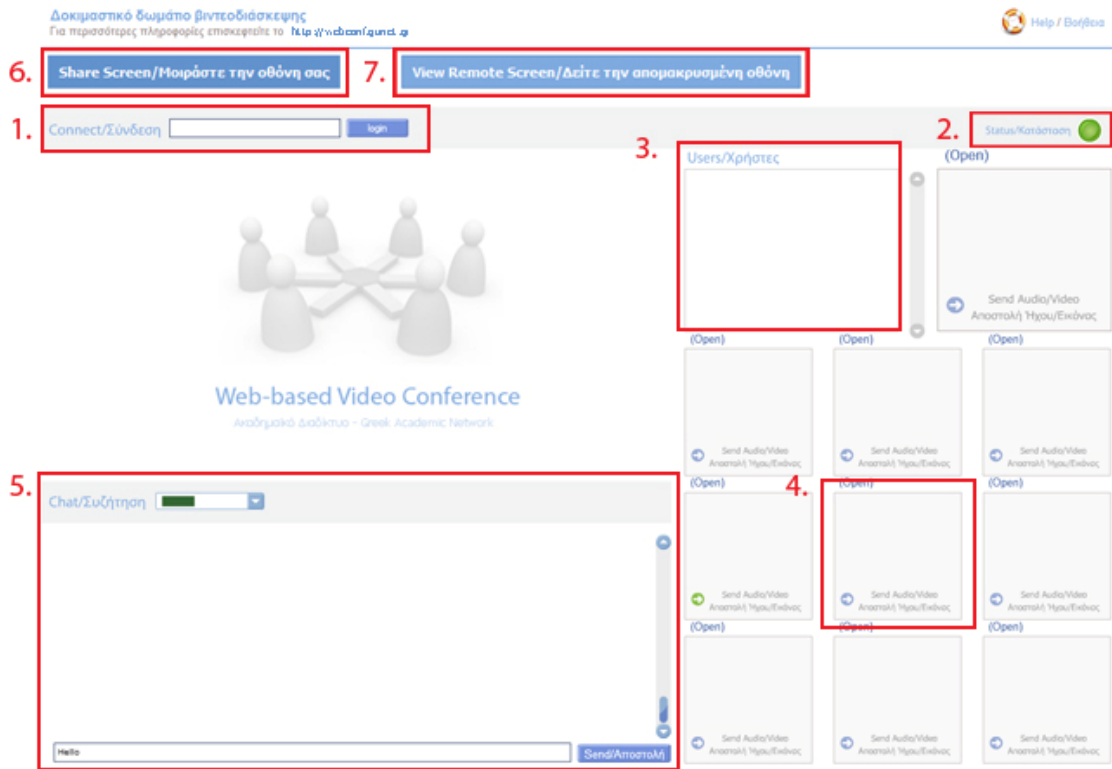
Δοκιμαστικό δωμάτιο βιντεοδιάσκεψης
Για περισσότερες πληροφορίες επισκεφτείτε το http://webconf.grnet.gr

Help / Βοήθεια

6. Share Screen/Μοιράστε την οθόνη σας

7. View Remote Screen/Δείτε την απομακρυσμένη οθόνη

1. Connect/Σύνδεση login

2. Status/Κατάσταση

3. Users/Χρήστες

(Open)
Send Audio/Video
Αποστολή Ήχου/Εικόνας

Web-based Video Conference
Ακαδημαϊκό Διαδίκτυο - Greek Academic Network

(Open)
Send Audio/Video
Αποστολή Ήχου/Εικόνας

(Open)
Send Audio/Video
Αποστολή Ήχου/Εικόνας

(Open)
Send Audio/Video
Αποστολή Ήχου/Εικόνας

5. Chat/Συζήτηση

(Open)
Send Audio/Video
Αποστολή Ήχου/Εικόνας

4. (Open)
Send Audio/Video
Αποστολή Ήχου/Εικόνας

(Open)
Send Audio/Video
Αποστολή Ήχου/Εικόνας

(Open)
Send Audio/Video
Αποστολή Ήχου/Εικόνας

(Open)
Send Audio/Video
Αποστολή Ήχου/Εικόνας

(Open)
Send Audio/Video
Αποστολή Ήχου/Εικόνας

Hello
Send/Αποστολή